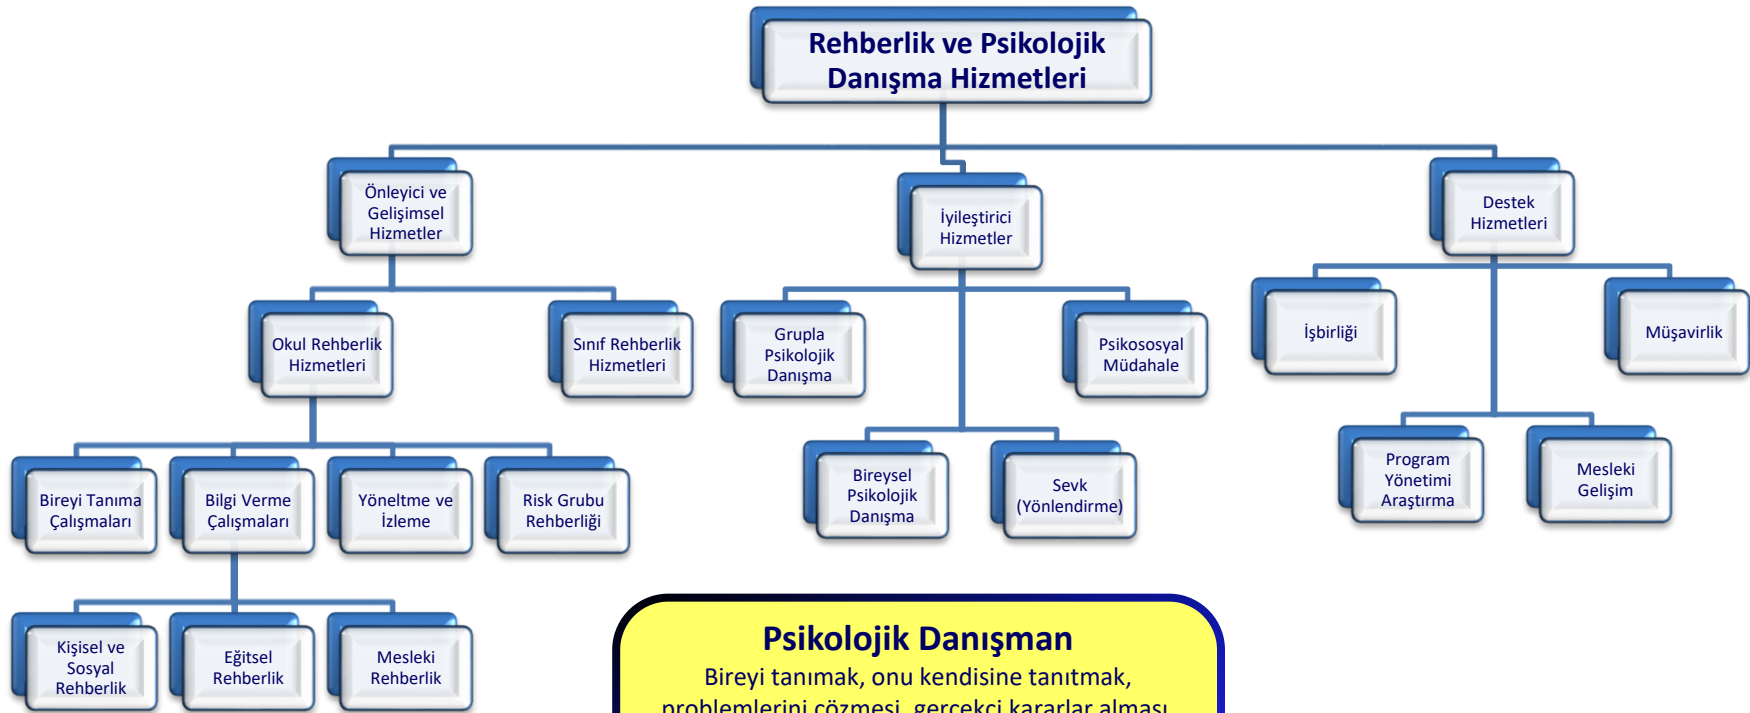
Rehberlik ve Psikolojik Danışma Hizmetleri

Önleyici ve Gelişimsel Hizmetler

İyileştirici Hizmetler

Destek Hizmetleri

Okul Rehberlik Hizmetleri

Sınıf Rehberlik Hizmetleri

Grupla Psikolojik Danışma

Psikososyal Müdahale

İşbirliği

Müşavirlik

Bireyi Tanıma Çalışmaları

Bilgi Verme Çalışmaları

Yöneltme ve İzleme

Risk Grubu Rehberliği

Bireysel Psikolojik Danışma

Sevk (Yönlendirme)

Program Yönetimi Araştırma

Mesleki Gelişim

Kişisel ve Sosyal Rehberlik

Eğitsel Rehberlik

Mesleki Rehberlik

Psikolojik Danışman

Bireyi tanımak, onu kendisine tanıtmak, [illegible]